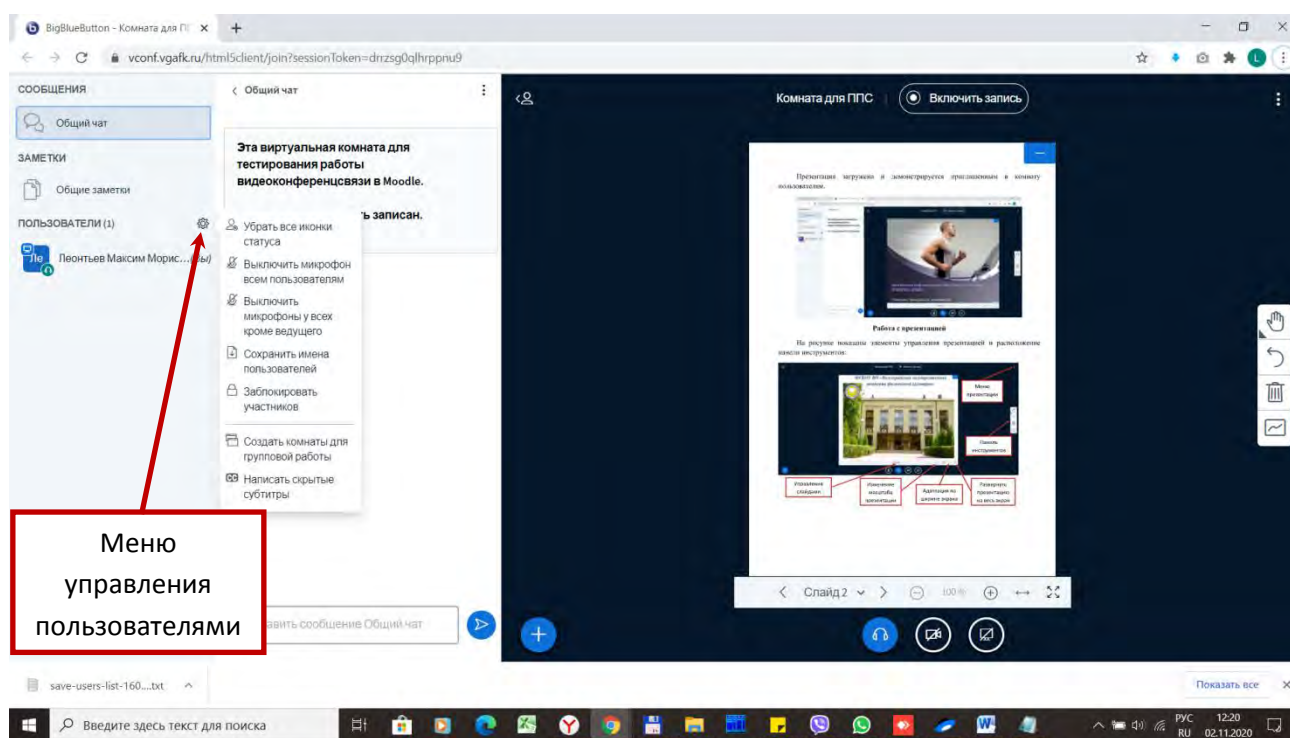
BigBlueButton - Комната для ПП ×
vconf.vgafk.ru/html5client/join?sessionToken=drrzsg0qlhrppnu9

СООБЩЕНИЯ
Общий чат
ЗАМЕТКИ
Общие заметки
ПОЛЬЗОВАТЕЛИ (1)
Ле Леонтьев Максим Морис... (Вы)

< Общий чат
Эта виртуальная комната для тестирования работы видеоконференцсвязи в Moodle.
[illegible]ть записан.

Убрать все иконки статуса
Выключить микрофон всем пользователям
Выключить микрофоны у всех кроме ведущего
Сохранить имена пользователей
Заблокировать участников
Создать комнаты для групповой работы
Написать скрытые субтитры

Меню управления пользователями

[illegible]авить сообщение Общий чат

Комната для ППС
Включить запись

Презентация загружена и демонстрируется приглашенным в комнату пользователям.

Работа с презентацией

На рисунке показаны элементы управления презентацией и расположение панели инструментов:

Меню презентации
Панель инструментов
Управление слайдами
Изменение масштаба презентации
Адаптация по ширине экрана
Развернуть презентацию на весь экран

< Слайд 2 > 100%

save-users-list-160....txt
Показать все

Введите здесь текст для поиска
РУС RU 12:20 02.11.2020